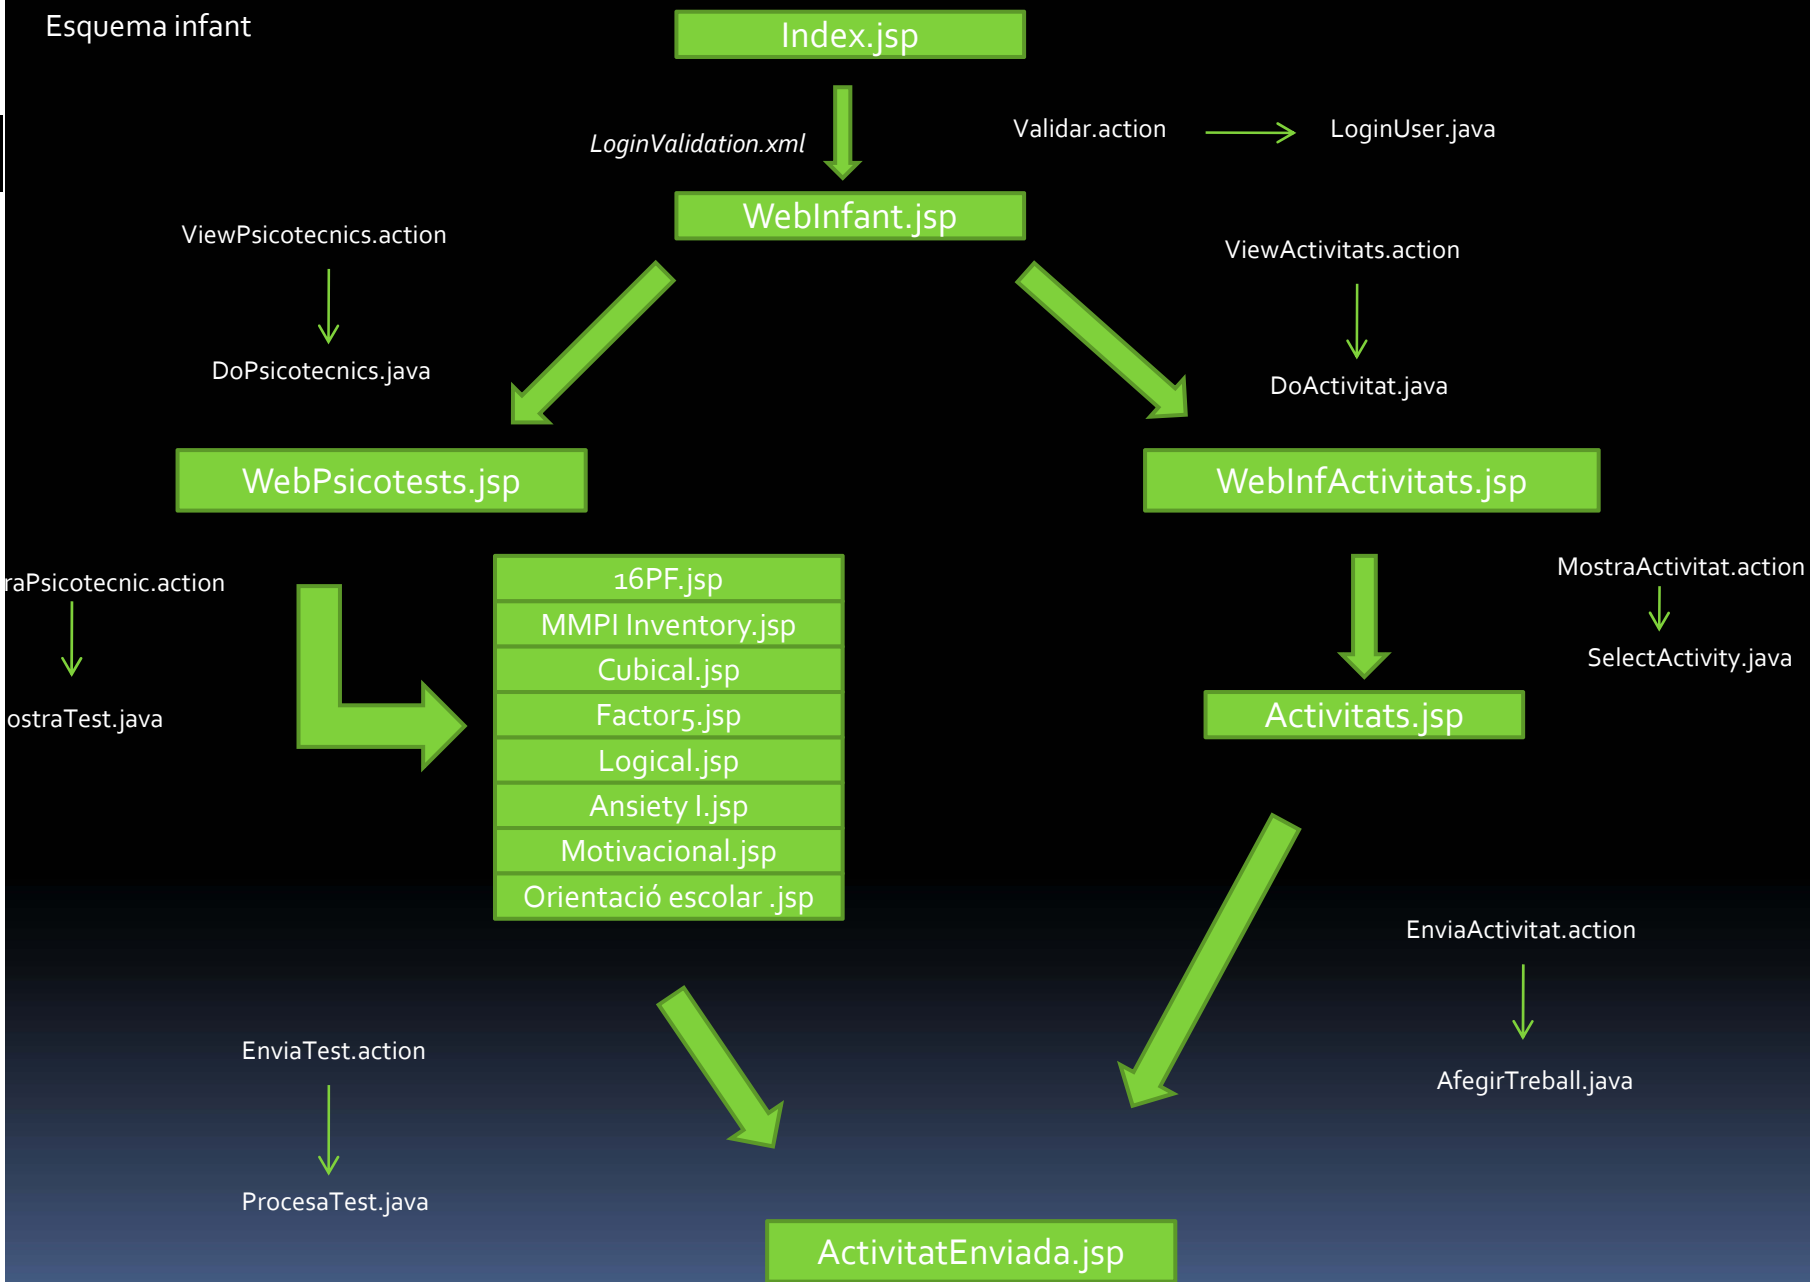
Esquema infant

Index.jsp

LoginValidation.xml

Validar.action LoginUser.java

WebInfant.jsp

ViewPsicotecnics.action

DoPsicotecnics.java

ViewActivitats.action

DoActivitat.java

WebPsicotests.jsp

WebInfActivitats.jsp

raPsicotecnic.action

ostraTest.java

16PF.jsp
MMPI Inventory.jsp
Cubical.jsp
Factor5.jsp
Logical.jsp
Ansiety I.jsp
Motivacional.jsp
Orientació escolar .jsp

MostraActivitat.action

SelectActivity.java

Activitats.jsp

EnviaActivitat.action

AfegirTreball.java

EnviaTest.action

ProcesaTest.java

ActivitatEnviada.jsp